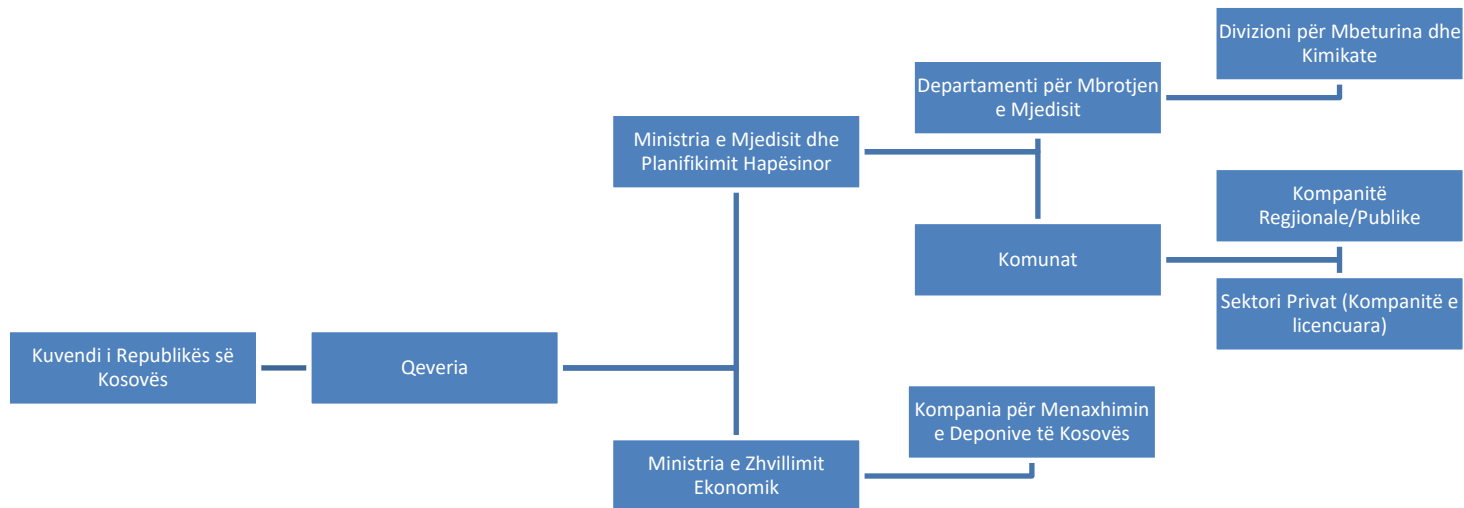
Kuvendi i Republikës së Kosovës

Qeveria

Ministria e Mjedisit dhe Planifikimit Hapësinor

Ministria e Zhvillimit Ekonomik

Departamenti për Mbrotjen e Mjedisit

Divizioni për Mbeturina dhe Kimikate

Komunat

Kompanitë Regjionale/Publike

Sektori Privat (Kompanitë e licencuara)

Kompania për Menaxhimin e Deponive të Kosovës